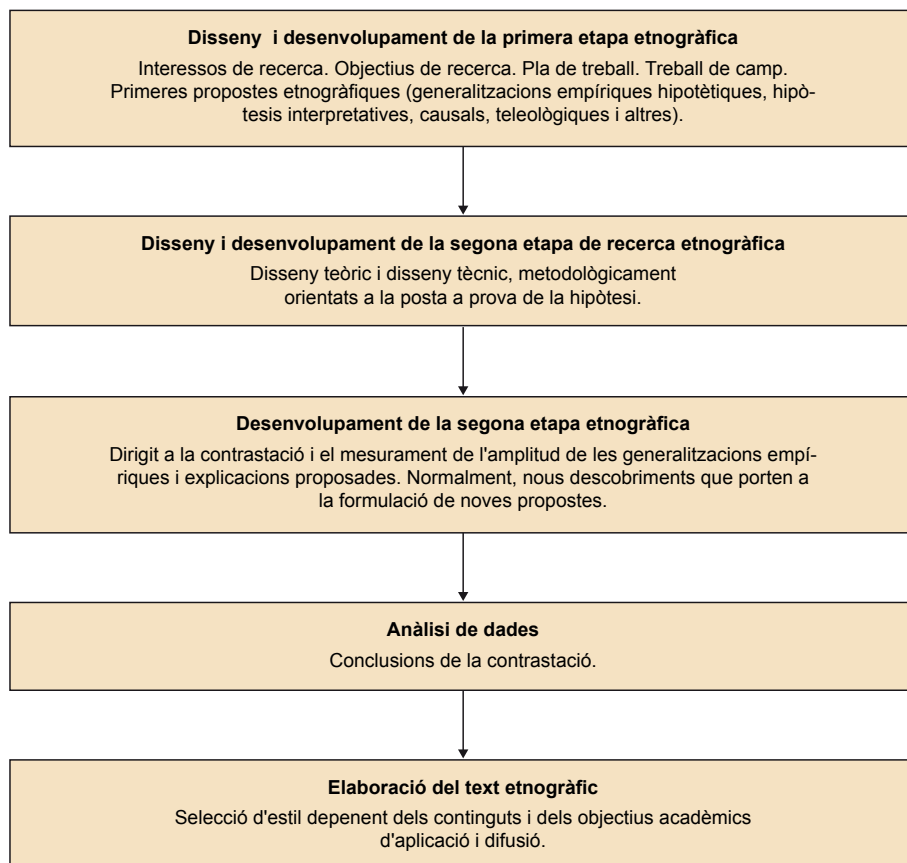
Disseny i desenvolupament de la primera etapa etnogràfica

Interessos de recerca. Objectius de recerca. Pla de treball. Treball de camp. Primeres propostes etnogràfiques (generalitzacions empíriques hipotètiques, hipòtesis interpretatives, causals, teleològiques i altres).

Disseny i desenvolupament de la segona etapa de recerca etnogràfica

Disseny teòric i disseny tècnic, metodològicament orientats a la posta a prova de la hipòtesi.

Desenvolupament de la segona etapa etnogràfica

Dirigit a la contrastació i el mesurament de l'amplitud de les generalitzacions empíriques i explicacions proposades. Normalment, nous descobriments que porten a la formulació de noves propostes.

Anàlisi de dades

Conclusions de la contrastació.

Elaboració del text etnogràfic

Selecció d'estil depenent dels continguts i dels objectius acadèmics d'aplicació i difusió.